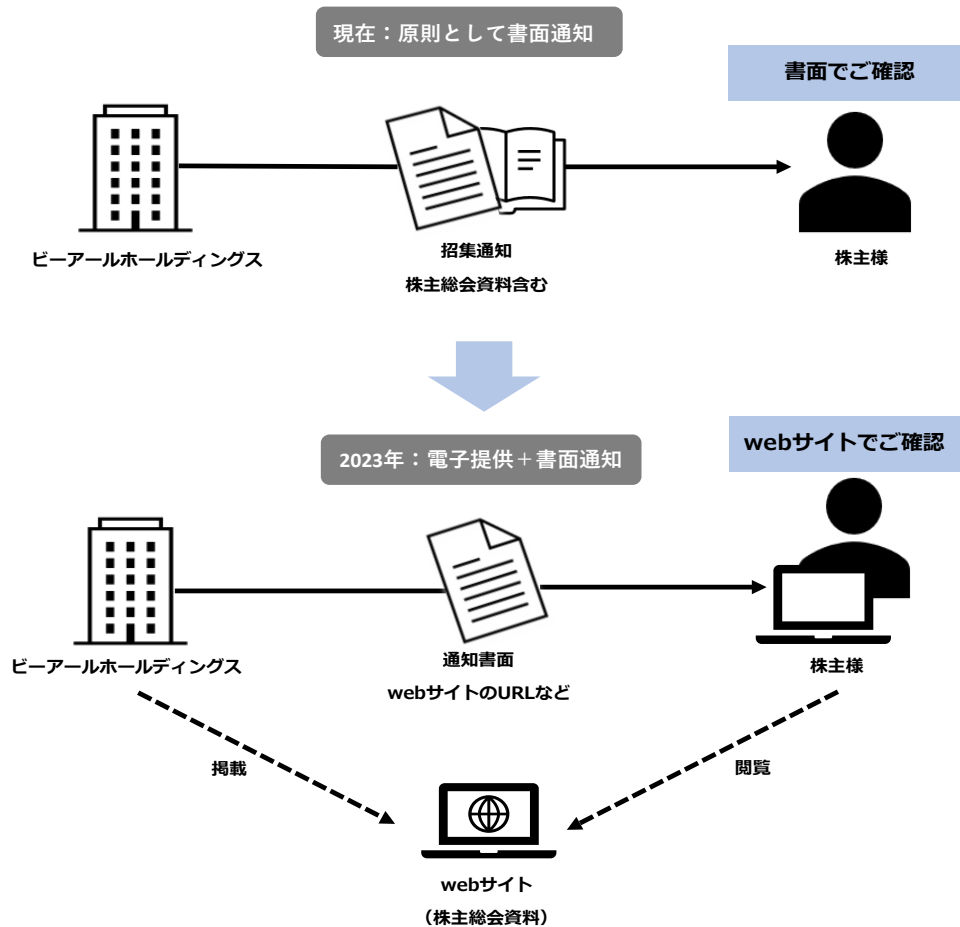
現在：原則として書面通知

書面でご確認

ビーアールホールディングス

招集通知

株主総会資料含む

株主様

2023年：電子提供＋書面通知

webサイトでご確認

ビーアールホールディングス

通知書面

webサイトのURLなど

株主様

掲載

閲覧

webサイト

（株主総会資料）